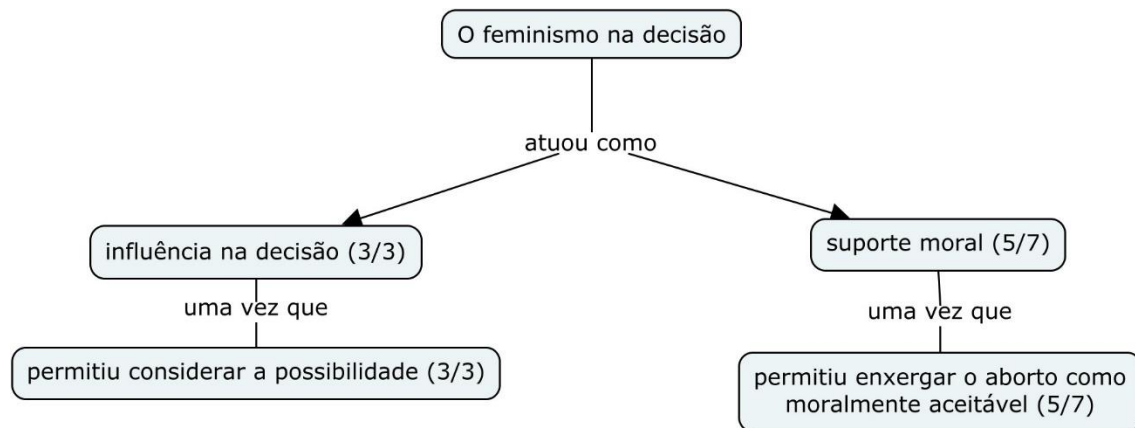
O feminismo na decisão

atuou como

influência na decisão (3/3)

uma vez que

permitiu considerar a possibilidade (3/3)

suporte moral (5/7)

uma vez que

permitiu enxergar o aborto como moralmente aceitável (5/7)